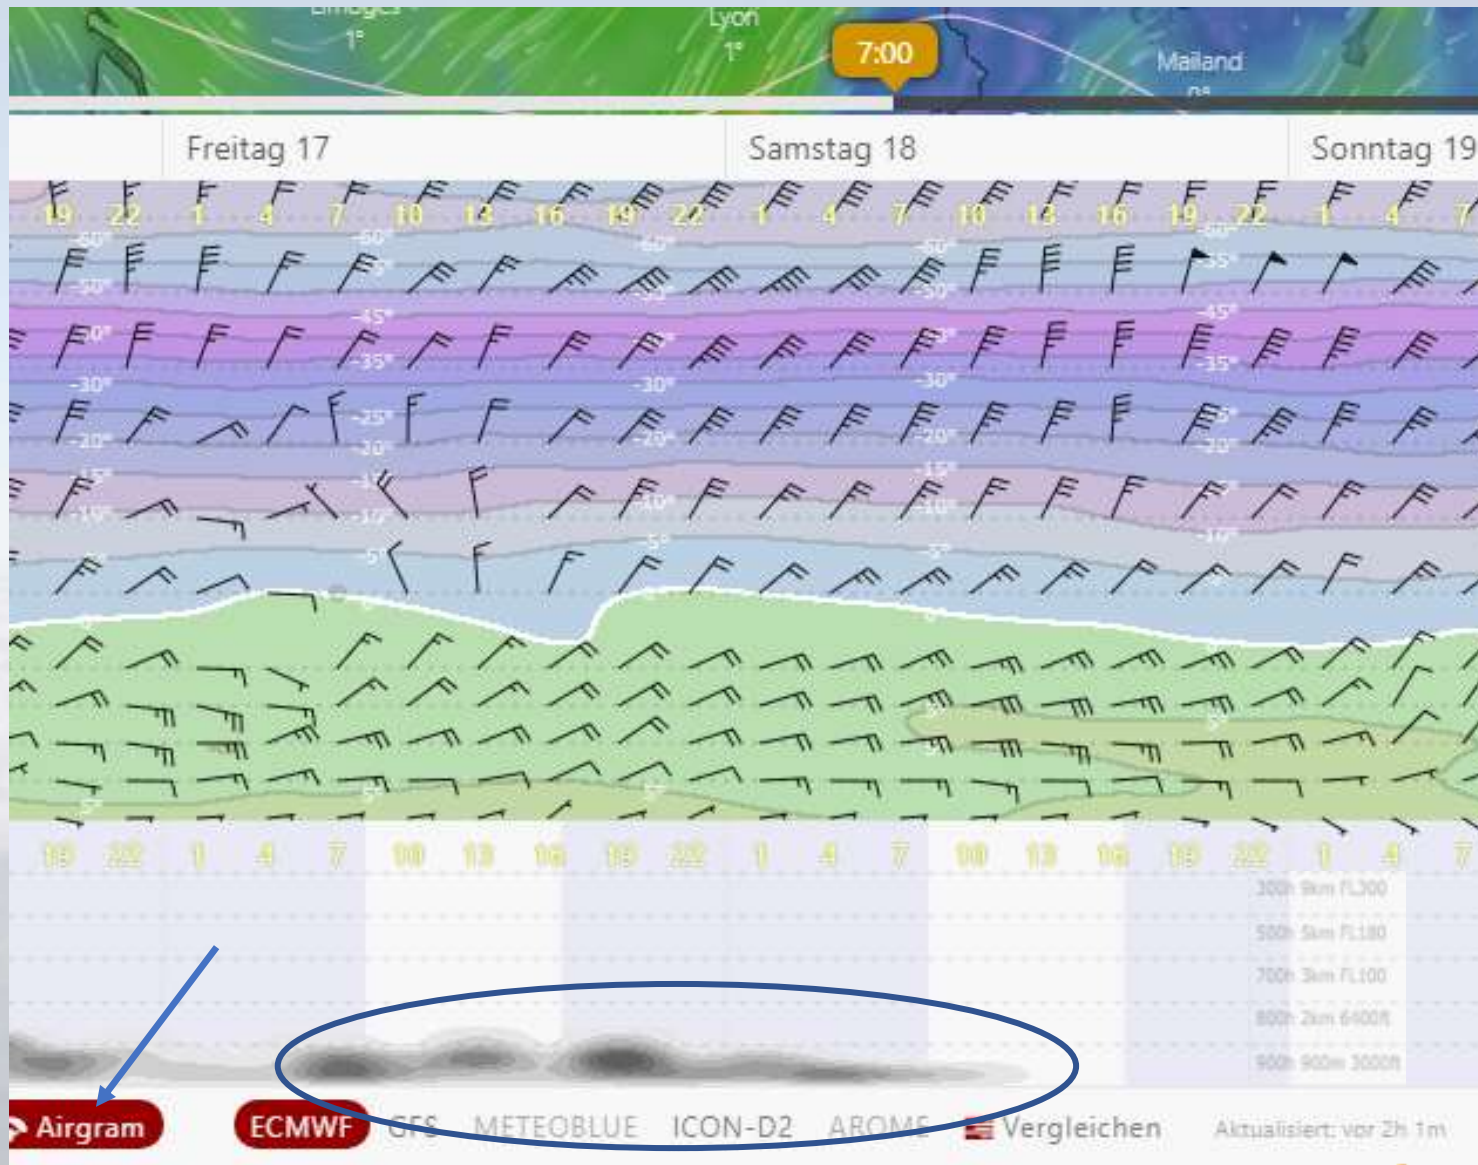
Limoges
1°
Lyon
1°
7:00
Mailand

Freitag 17
Samstag 18
Sonntag 19

19 22 1 4 7 10 13 16 19 22 1 4 7 10 13 16 19 22 1 4 7

-60°
-50°
-60°
-55°
-60°
-50°
-50°
-55°
-50°
-45°
-40°
-45°
-35°
-40°
-45°
-35°
-30°
-30°
-30°
-25°
-20°
-20°
-20°
-25°
-20°
-15°
-15°
-10°
-15°
-10°
-10°
-10°
-5°
-5°
-5°
0°
0°
5°
5°
5°
5°

19 22 1 4 7 10 13 16 19 22 1 4 7 10 13 16 19 22 1 4 7

300h 9km FL300
500h 5km FL180
700h 3km FL100
800h 2km 6400ft
900h 900m 3000ft

Airgram
ECMWF
GFS
METEOBLUE
ICON-D2
AROME
Vergleichen
Aktualisiert: vor 2h 1m